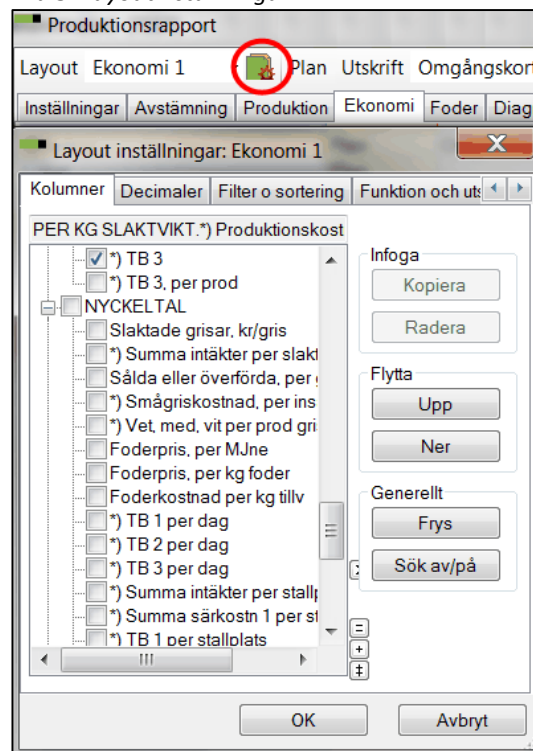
Produktionsrapport

Layout Ekonomi 1 Plan Utskrift Omgångskor

Inställningar Avstämning Produktion Ekonomi Foder Diag

Layout inställningar: Ekonomi 1

Kolumner Decimaler Filter o sortering Funktion och uts

PER KG SLAKTVIKT.*) Produktionskost

*) TB 3
*) TB 3, per prod
NYCKELTAL
Slaktade grisar, kr/gris
*) Summa intäkter per slakt
Sålda eller överförda, per
*) Smågriskostnad, per ins
*) Vet, med, vit per prod gri
Foderpris, per MJne
Foderpris, per kg foder
Foderkostnad per kg tillv
*) TB 1 per dag
*) TB 2 per dag
*) TB 3 per dag
*) Summa intäkter per stallp
*) Summa särkostn 1 per st
*) TB 1 per stallplats

Infoga
Kopiera
Radera

Flytta
Upp
Ner

Generellt
Frys
Sök av/på

OK
Avbryt